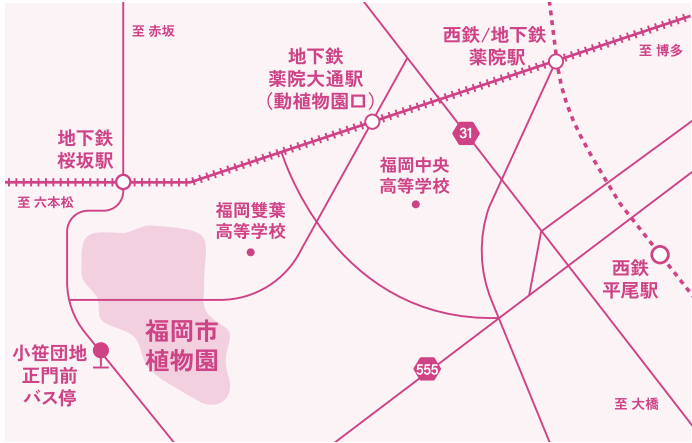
至 赤坂

地下鉄
薬院大通駅
（動植物園口）

西鉄/地下鉄
薬院駅

至 博多

地下鉄
桜坂駅

31

福岡中央
高等学校

至 六本松

福岡雙葉
高等学校

西鉄
平尾駅

福岡市
植物園

小笹団地
正門前
バス停

555

至 大橋